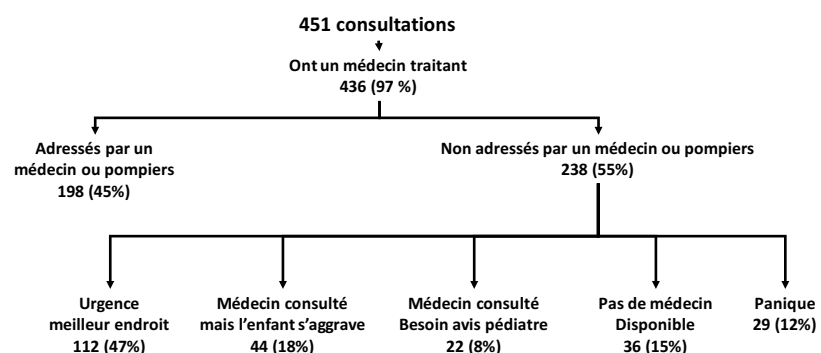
451 consultations

Ont un médecin traitant
436 (97 %)

Adressés par un médecin ou pompiers
198 (45%)

Non adressés par un médecin ou pompiers
238 (55%)

Urgence meilleur endroit
112 (47%)

Médecin consulté mais l'enfant s'aggrave
44 (18%)

Médecin consulté Besoin avis pédiatre
22 (8%)

Pas de médecin Disponible
36 (15%)

Panique
29 (12%)